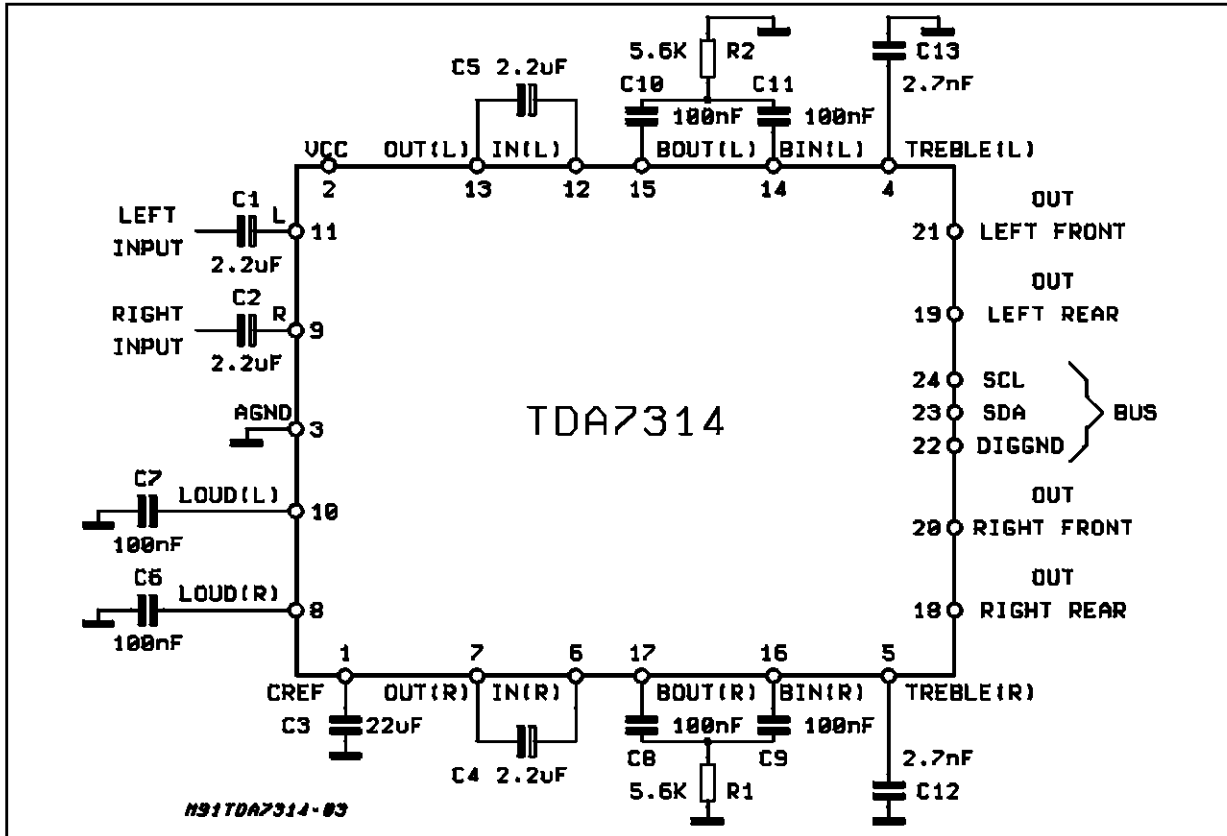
C5 2.2uF
5.6K R2
C10
100nF
C11
100nF
C13
2.7nF
VCC
2
OUT(L)
13
IN(L)
12
15
BOUT(L)
14
BIN(L)
4
TREBLE(L)
LEFT INPUT
C1
L
11
2.2uF
RIGHT INPUT
C2
R
9
2.2uF
AGND
3
C7
LOUD(L)
10
100nF
C6
LOUD(R)
8
100nF
TDA7314
OUT
21 LEFT FRONT
OUT
19 LEFT REAR
24 SCL
23 SDA
22 DIGGND
BUS
OUT
20 RIGHT FRONT
OUT
18 RIGHT REAR
1
CREF
C3
22uF
7
OUT(R)
6
IN(R)
C4 2.2uF
17
BOUT(R)
16
BIN(R)
100nF
100nF
C8
C9
5.6K R1
5
TREBLE(R)
2.7nF
C12
M91TDA7314-03